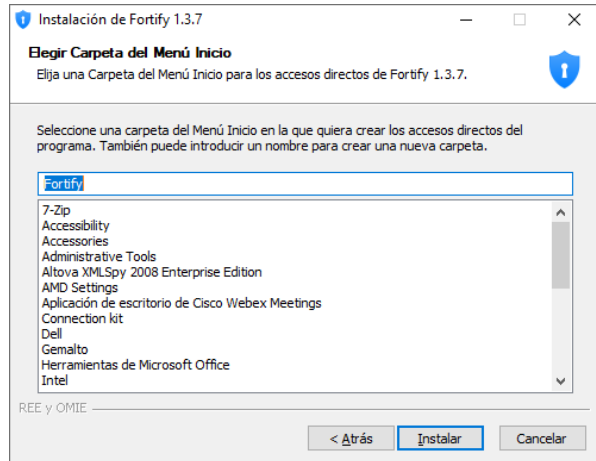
Instalación de Fortify 1.3.7

Elegir Carpeta del Menú Inicio
Elija una Carpeta del Menú Inicio para los accesos directos de Fortify 1.3.7.

Seleccione una carpeta del Menú Inicio en la que quiera crear los accesos directos del programa. También puede introducir un nombre para crear una nueva carpeta.

Fortify

7-Zip
Accessibility
Accessories
Administrative Tools
Altova XMLSpy 2008 Enterprise Edition
AMD Settings
Aplicación de escritorio de Cisco Webex Meetings
Connection kit
Dell
Gemalto
Herramientas de Microsoft Office
Intel

REE y OMIE

< Atrás
Instalar
Cancelar